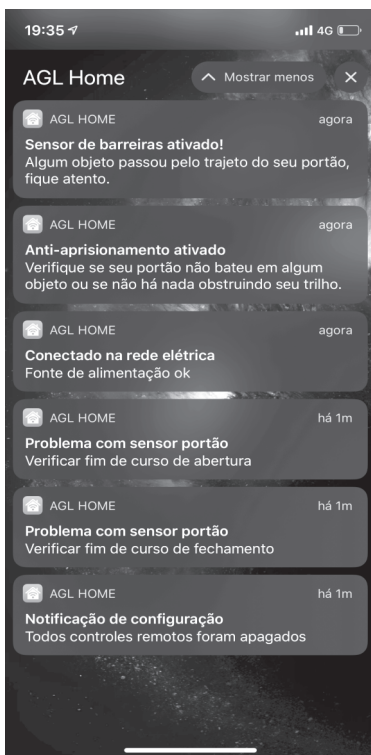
19:35

4G

AGL Home

Mostrar menos

AGL HOME agora
Sensor de barreiras ativado!
Algum objeto passou pelo trajeto do seu portão, fique atento.

AGL HOME agora
Anti-aprisionamento ativado
Verifique se seu portão não bateu em algum objeto ou se não há nada obstruindo seu trilho.

AGL HOME agora
Conectado na rede elétrica
Fonte de alimentação ok

AGL HOME há 1m
Problema com sensor portão
Verificar fim de curso de abertura

AGL HOME há 1m
Problema com sensor portão
Verificar fim de curso de fechamento

AGL HOME há 1m
Notificação de configuração
Todos controles remotos foram apagados